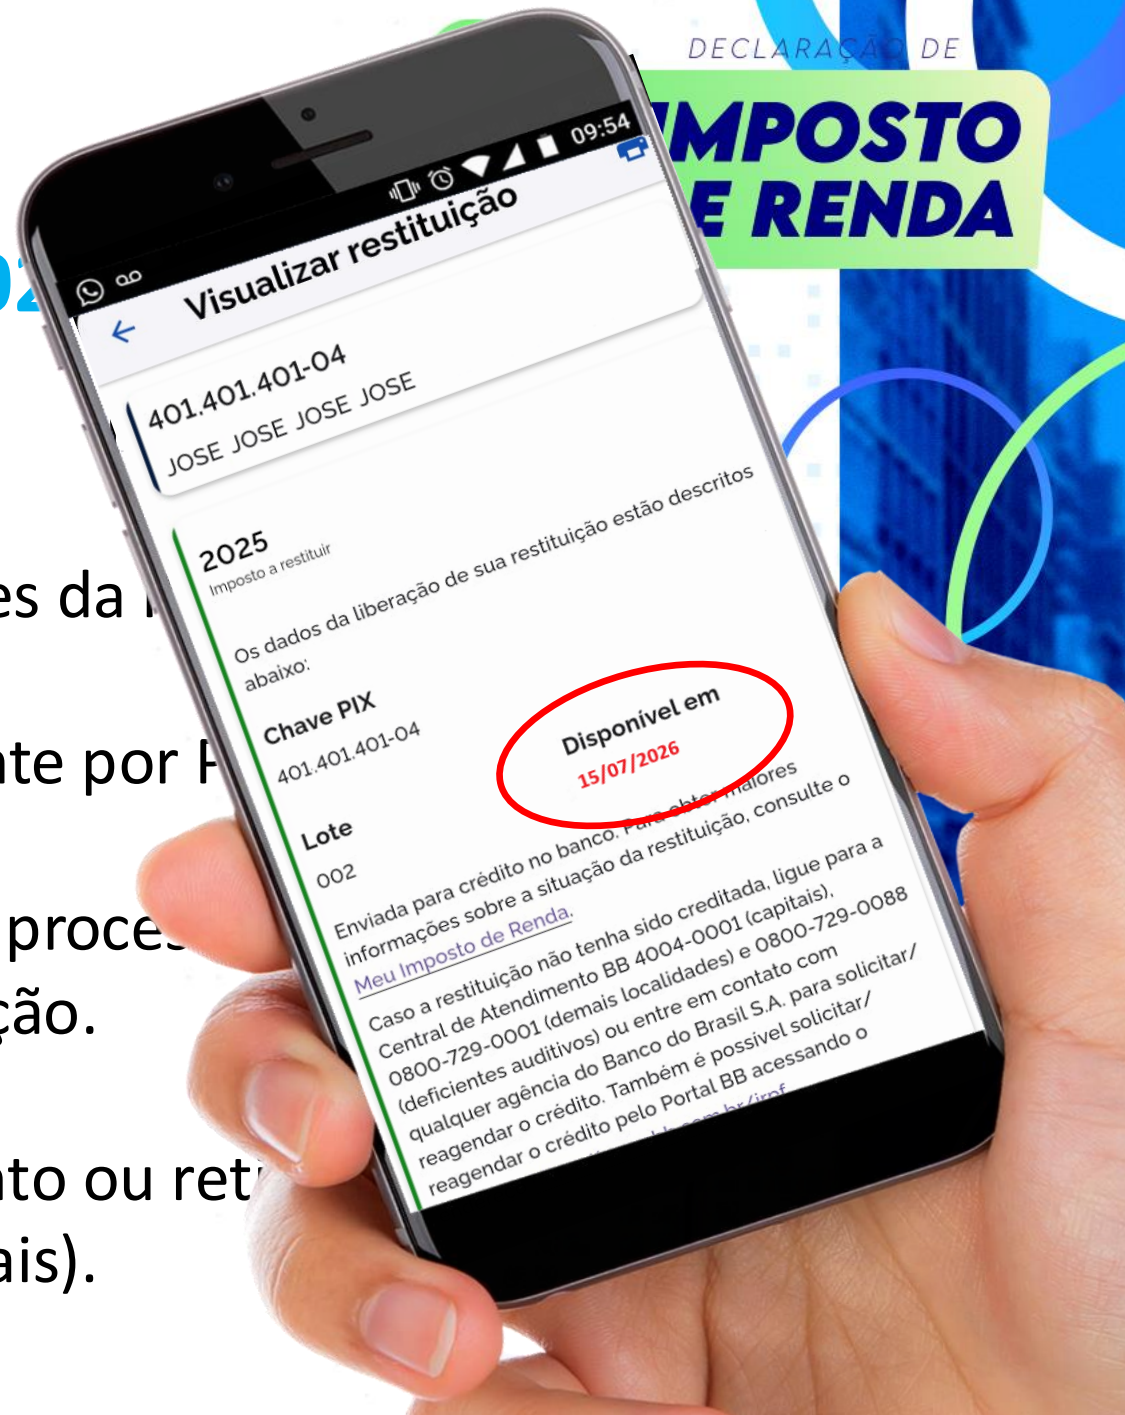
DECLARAÇÃO DE
IMPOSTO
E RENDA

02
es da
nte por P
proce
ção.
nto ou ret
ais).

09:54
Visualizar restituição
401.401.401-04
JOSE JOSE JOSE JOSE
2025
Imposto a restituir
Os dados da liberação de sua restituição estão descritos abaixo:
Chave PIX
401.401.401-04
Disponível em
15/07/2026
Lote
002
Enviada para crédito no banco. Para obter maiores informações sobre a situação da restituição, consulte o Meu Imposto de Renda.
Caso a restituição não tenha sido creditada, ligue para a Central de Atendimento BB 4004-0001 (capitais), 0800-729-0001 (demais localidades) e 0800-729-0088 (deficientes auditivos) ou entre em contato com qualquer agência do Banco do Brasil S.A. para solicitar/reagendar o crédito. Também é possível solicitar/reagendar o crédito pelo Portal BB acessando o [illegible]